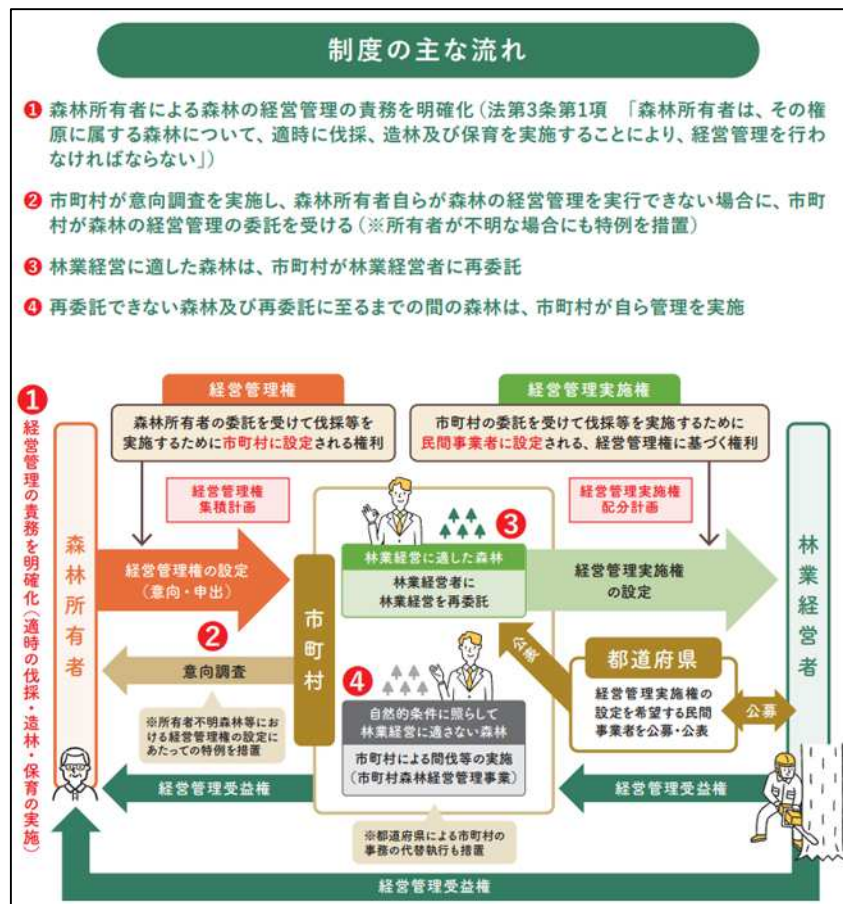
制度の主な流れ

❶ 森林所有者による森林の経営管理の責務を明確化（法第3条第1項 「森林所有者は、その権原に属する森林について、適時に伐採、造林及び保育を実施することにより、経営管理を行わなければならない」）

❷ 市町村が意向調査を実施し、森林所有者自らが森林の経営管理を実行できない場合に、市町村が森林の経営管理の委託を受ける（※所有者が不明な場合にも特例を措置）

❸ 林業経営に適した森林は、市町村が林業経営者に再委託

❹ 再委託できない森林及び再委託に至るまでの間の森林は、市町村が自ら管理を実施

❶ 経営管理の責務を明確化（適時の伐採・造林・保育の実施）

経営管理権

森林所有者の委託を受けて伐採等を実施するために市町村に設定される権利

経営管理実施権

市町村の委託を受けて伐採等を実施するために民間事業者に設定される、経営管理権に基づく権利

森林所有者

経営管理権集積計画

経営管理権の設定（意向・申出）

❷

意向調査

※所有者不明森林等における経営管理権の設定にあたっての特例を措置

市町村

❸

林業経営に適した森林

林業経営者に林業経営を再委託

❹

自然的条件に照らして林業経営に適さない森林

市町村による間伐等の実施（市町村森林経営管理事業）

※都道府県による市町村の事務の代替執行も措置

経営管理実施権配分計画

経営管理実施権の設定

公表

都道府県

経営管理実施権の設定を希望する民間事業者を公募・公表

公募

林業経営者

経営管理受益権

経営管理受益権

経営管理受益権